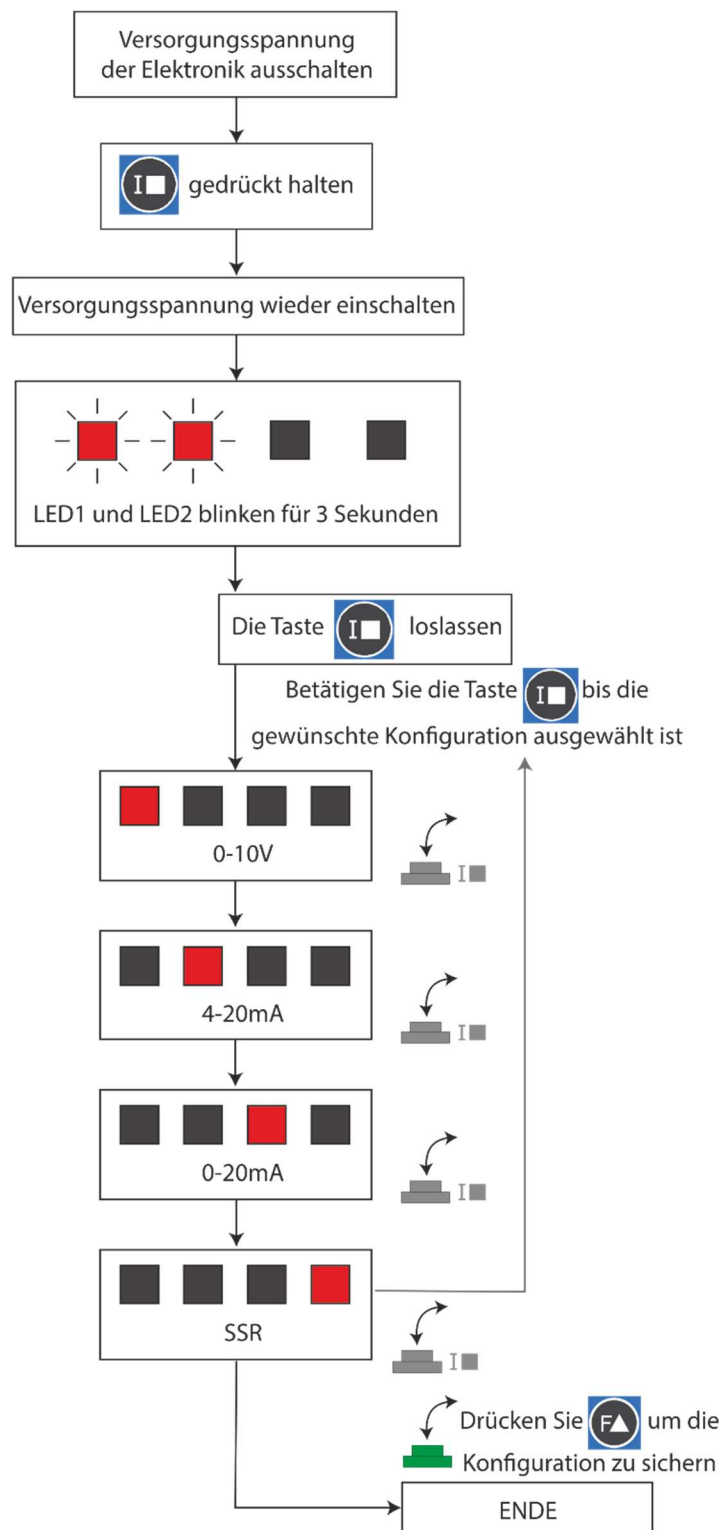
Versorgungsspannung der Elektronik ausschalten

gedrückt halten

Versorgungsspannung wieder einschalten

LED1 und LED2 blinken für 3 Sekunden

Die Taste loslassen

Betätigen Sie die Taste bis die gewünschte Konfiguration ausgewählt ist

0-10V

4-20mA

0-20mA

SSR

Drücken Sie um die Konfiguration zu sichern

ENDE